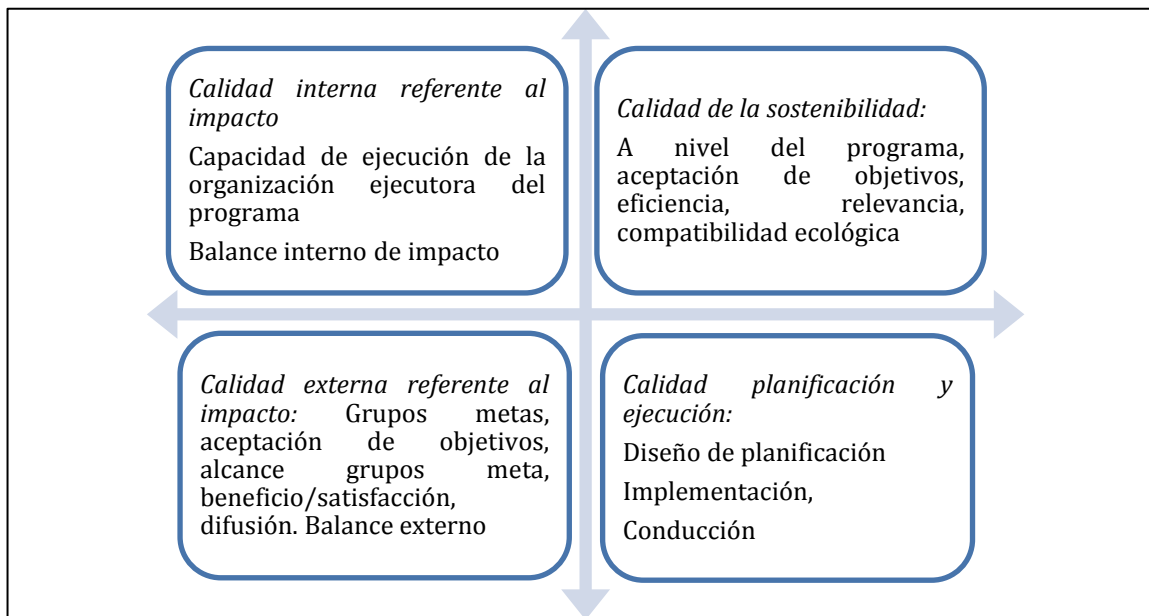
Calidad interna referente al impacto

Capacidad de ejecución de la organización ejecutora del programa

Balance interno de impacto

Calidad de la sostenibilidad:

A nivel del programa, aceptación de objetivos, eficiencia, relevancia, compatibilidad ecológica

Calidad externa referente al impacto: Grupos metas, aceptación de objetivos, alcance grupos meta, beneficio/satisfacción, difusión. Balance externo

Calidad planificación y ejecución:

Diseño de planificación

Implementación,

Conducción